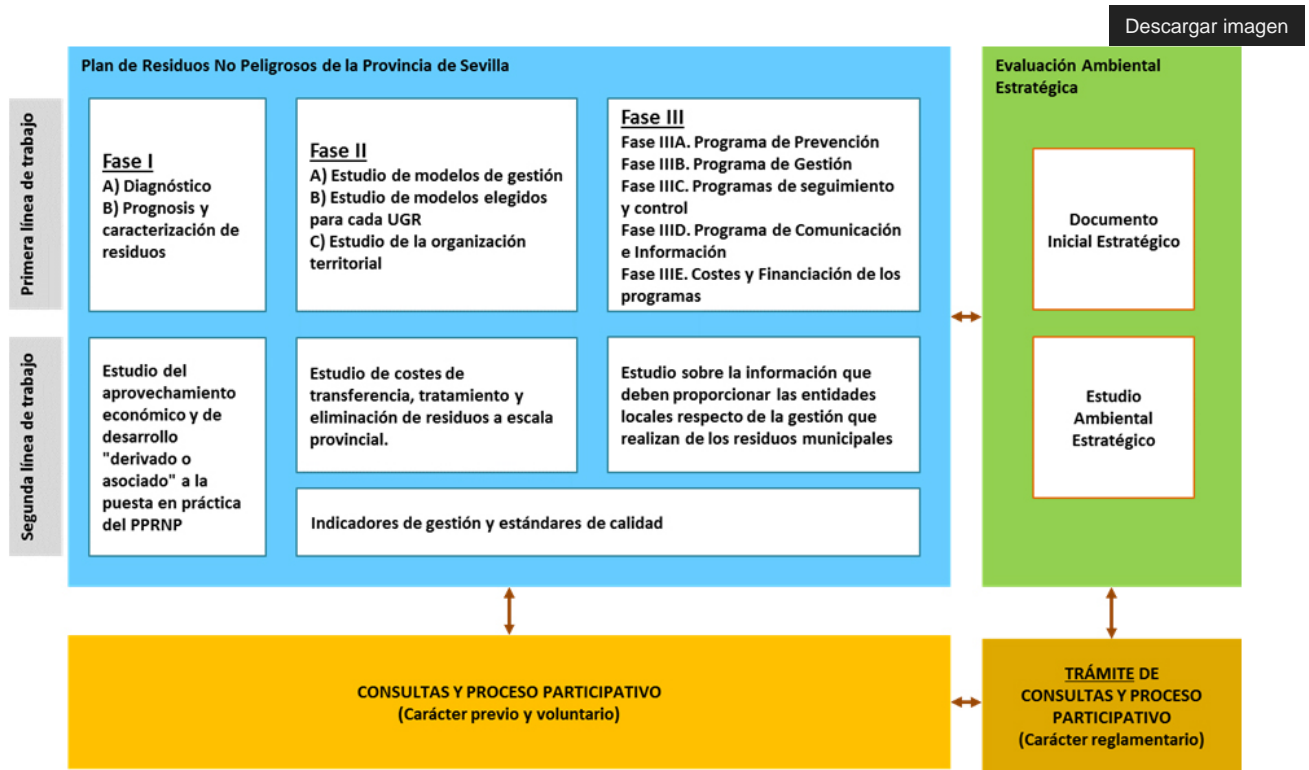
Descargar imagen

Plan de Residuos No Peligrosos de la Provincia de Sevilla

Primera línea de trabajo

Fase I
A) Diagnóstico
B) Prognosis y caracterización de residuos

Fase II
A) Estudio de modelos de gestión
B) Estudio de modelos elegidos para cada UGR
C) Estudio de la organización territorial

Fase III
Fase IIIA. Programa de Prevención
Fase IIIB. Programa de Gestión
Fase IIIC. Programas de seguimiento y control
Fase IIID. Programa de Comunicación e Información
Fase IIIE. Costes y Financiación de los programas

Segunda línea de trabajo

Estudio del aprovechamiento económico y de desarrollo "derivado o asociado" a la puesta en práctica del PPRNP

Estudio de costes de transferencia, tratamiento y eliminación de residuos a escala provincial.

Estudio sobre la información que deben proporcionar las entidades locales respecto de la gestión que realizan de los residuos municipales

Indicadores de gestión y estándares de calidad

Evaluación Ambiental Estratégica

Documento Inicial Estratégico

Estudio Ambiental Estratégico

CONSULTAS Y PROCESO PARTICIPATIVO
(Carácter previo y voluntario)

TRÁMITE DE CONSULTAS Y PROCESO PARTICIPATIVO
(Carácter reglamentario)